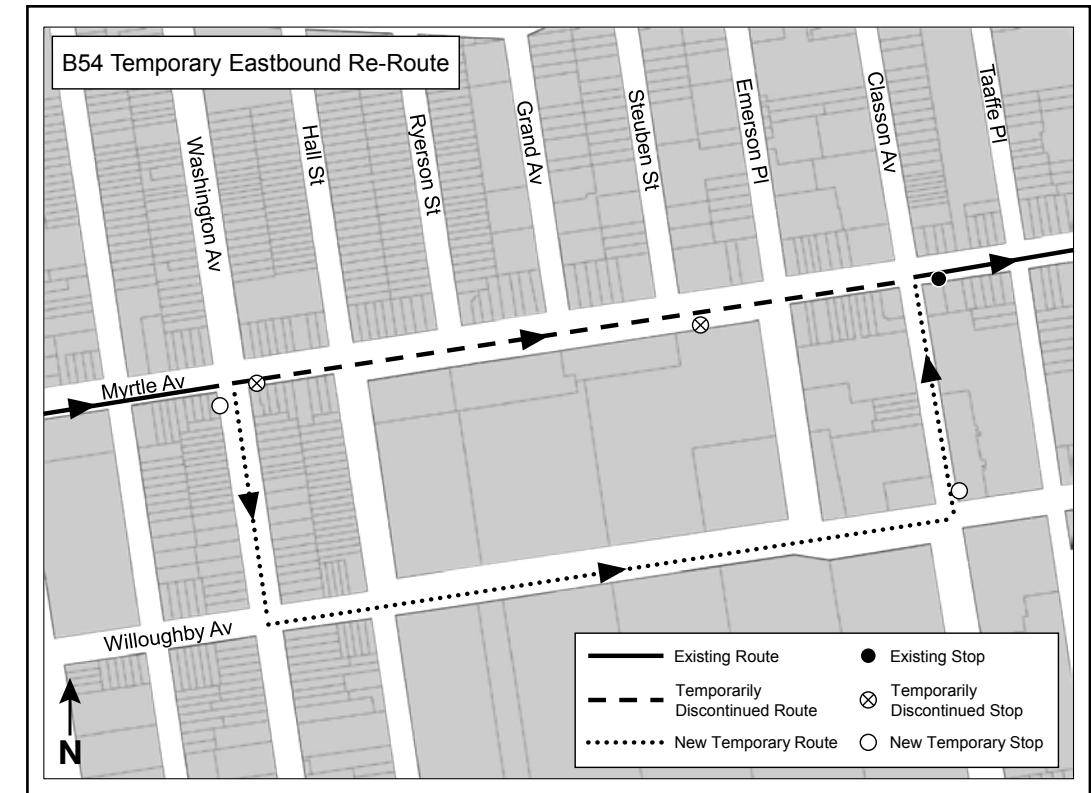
B54 Temporary Eastbound Re-Route

Washington Av
Hall St
Ryerson St
Grand Av
Steuben St
Emerson Pl
Classon Av
Taaffe Pl
Myrtle Av
Willoughby Av

N

Existing Route
Existing Stop
Temporarily Discontinued Route
Temporarily Discontinued Stop
New Temporary Route
New Temporary Stop